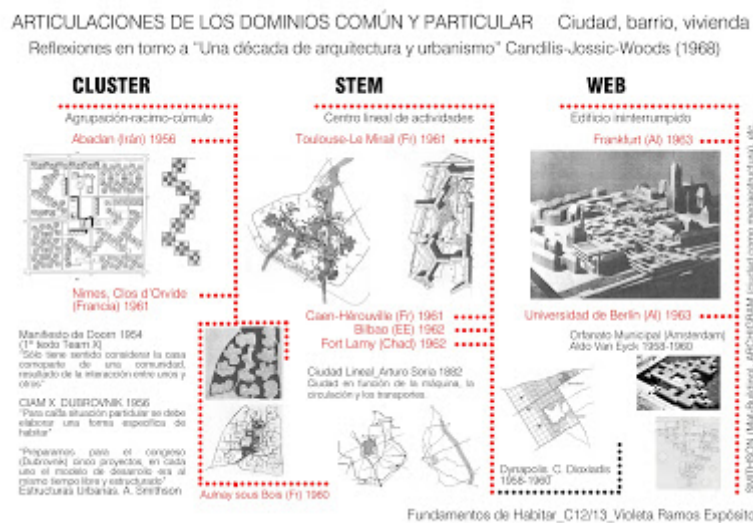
ARTICULACIONES DE LOS DOMINIOS COMÚN Y PARTICULAR    Ciudad, barrio, vivienda

Reflexiones en torno a "Una década de arquitectura y urbanismo" Candilis-Jossic-Woods (1968)

CLUSTER

Agrupación-racimo-cúmulo

Abadan (Irán) 1956

Nimes, Clos d'Orvide (Francia) 1961

Manifiesto de Doorn 1954
(1º texto Team X)
"Sólo tiene sentido considerar la casa como parte de una comunidad, resultado de la interacción entre unos y otros"

CIAM X. DUBROVNIK 1956
"Para cada situación particular se debe elaborar una forma específica de hábitat"

"Preparamos para el congreso (Dubrovnik) cinco proyectos, en cada uno el modelo se desarrolla era al mismo tiempo libre y estructurado"
Estructuras Urbanas. A. Smithson

Aulnay sous Bois (Fr) 1960

STEM

Centro lineal de actividades

Toulouse-Le Mirail (Fr) 1961

Caen-Hérouville (Fr) 1961
Bilbao (EE) 1962
Fort Lamy (Chad) 1962

Ciudad Lineal_Arturo Soria 1882
Ciudad en función de la máquina, la circulación y los transportes.

WEB

Edificio ininterrumpido

Frankfurt (Al) 1963

Universidad de Berlín (Al) 1963

Orfanato Municipal (Amsterdam)
Aldo Van Eyck 1958-1960

Dynapolis_C. Dioxiadis
1958-1960

SMITHSON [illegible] ARCHIGRAM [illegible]

Fundamentos de Habitar_C12/13_Violeta Ramos Expósito